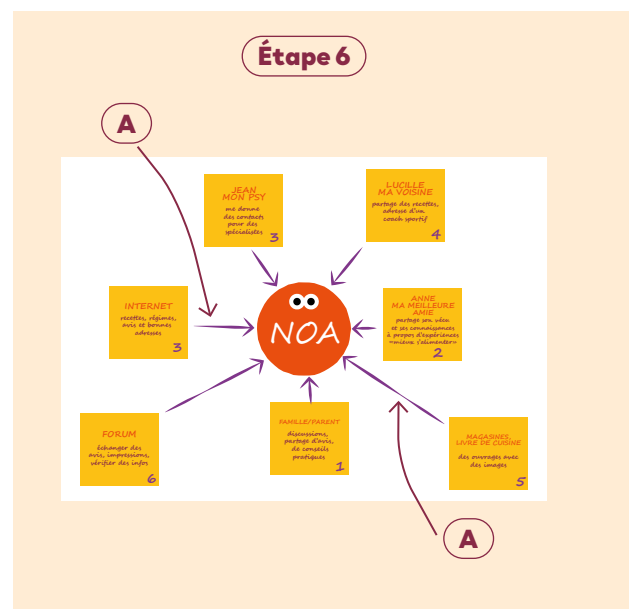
Étape 6

A

JEAN
MON PSY
me donne des contacts pour des spécialistes
3

LUCILLE
MA VOISINE
partage des recettes, adresse d'un coach sportif
4

INTERNET
recettes, régimes, avis et bonnes adresses
3

NOA

ANNE
MA MEILLEURE AMIE
partage son vécu et ses connaissances à propos d'expériences «mieux s'alimenter»
2

FORUM
échanger des avis, impressions, vérifier des infos
6

FAMILLE/PARENT
discussions, partage d'avis, de conseils pratiques
1

MAGASINES, LIVRE DE CUISINE
des ouvrages avec des images
5

A